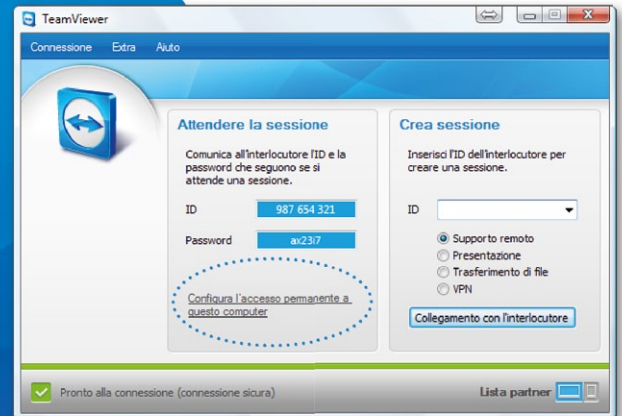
TeamViewer

Connessione Extra Aiuto

Attendere la sessione

Comunica all'interlocutore l'ID e la password che seguono se si attende una sessione.

ID 987 654 321

Password ax23i7

Configura l'accesso permanente a questo computer

Crea sessione

Inserisci l'ID dell'interlocutore per creare una sessione.

ID

Supporto remoto
Presentazione
Trasferimento di file
VPN

Collegamento con l'interlocutore

Pronto alla connessione (connessione sicura)

Lista partner